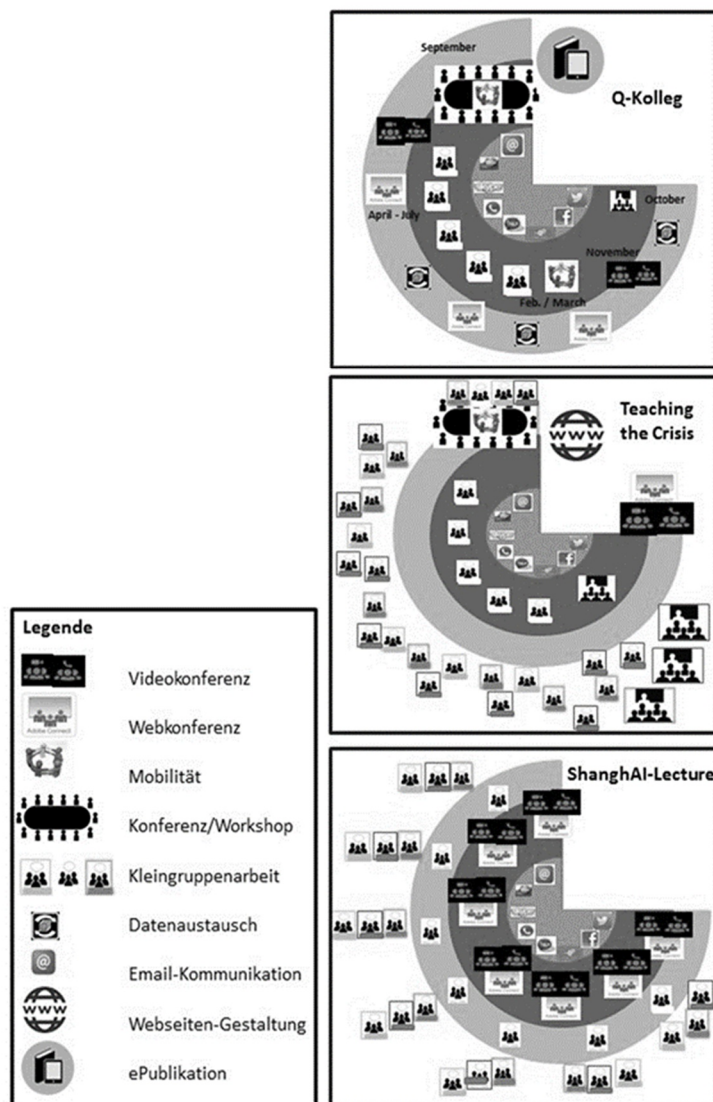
September

Q-Kolleg

April - July

October

November

Feb. / March

Teaching the Crisis

ShanghAI-Lecture

Legende

Videokonferenz

Webkonferenz

Mobilität

Konferenz/Workshop

Kleingruppenarbeit

Datenaustausch

Email-Kommunikation

Webseiten-Gestaltung

ePublikation